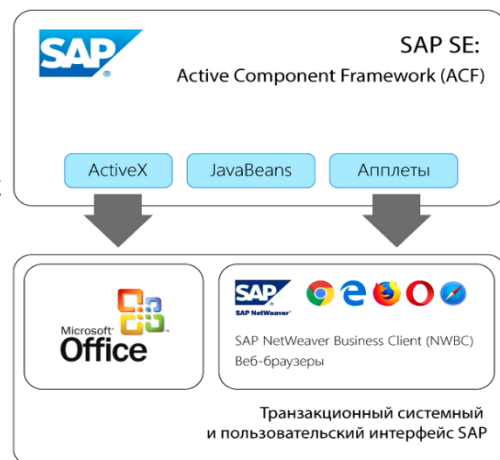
SAP

SAP SE:
Active Component Framework (ACF)

ActiveX

JavaBeans

Апплеты

Microsoft Office

SAP
SAP NetWeaver

SAP NetWeaver Business Client (NWBC)
Веб-браузеры

Транзакционный системный и пользовательский интерфейс SAP